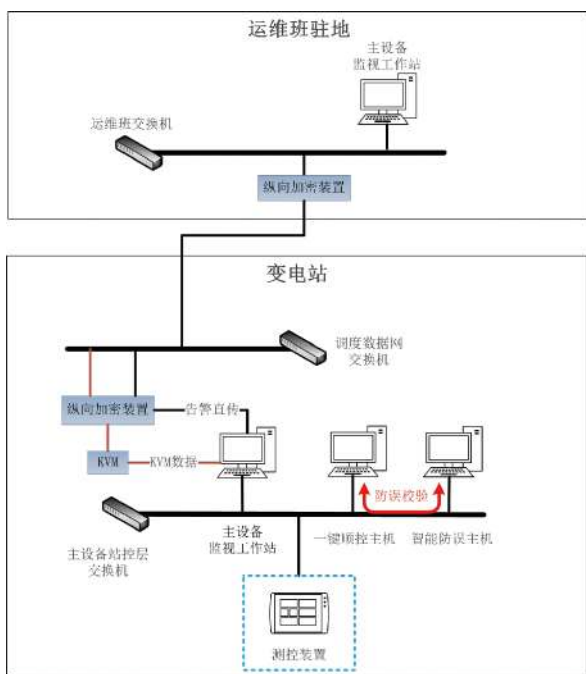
运维班驻地

主设备
监视工作站

运维班交换机

纵向加密装置

变电站

调度数据网
交换机

纵向加密装置

告警直传

KVM

KVM数据

防误校验

主设备站控层
交换机

主设备
监视工作站

一键顺控主机

智能防误主机

测控装置